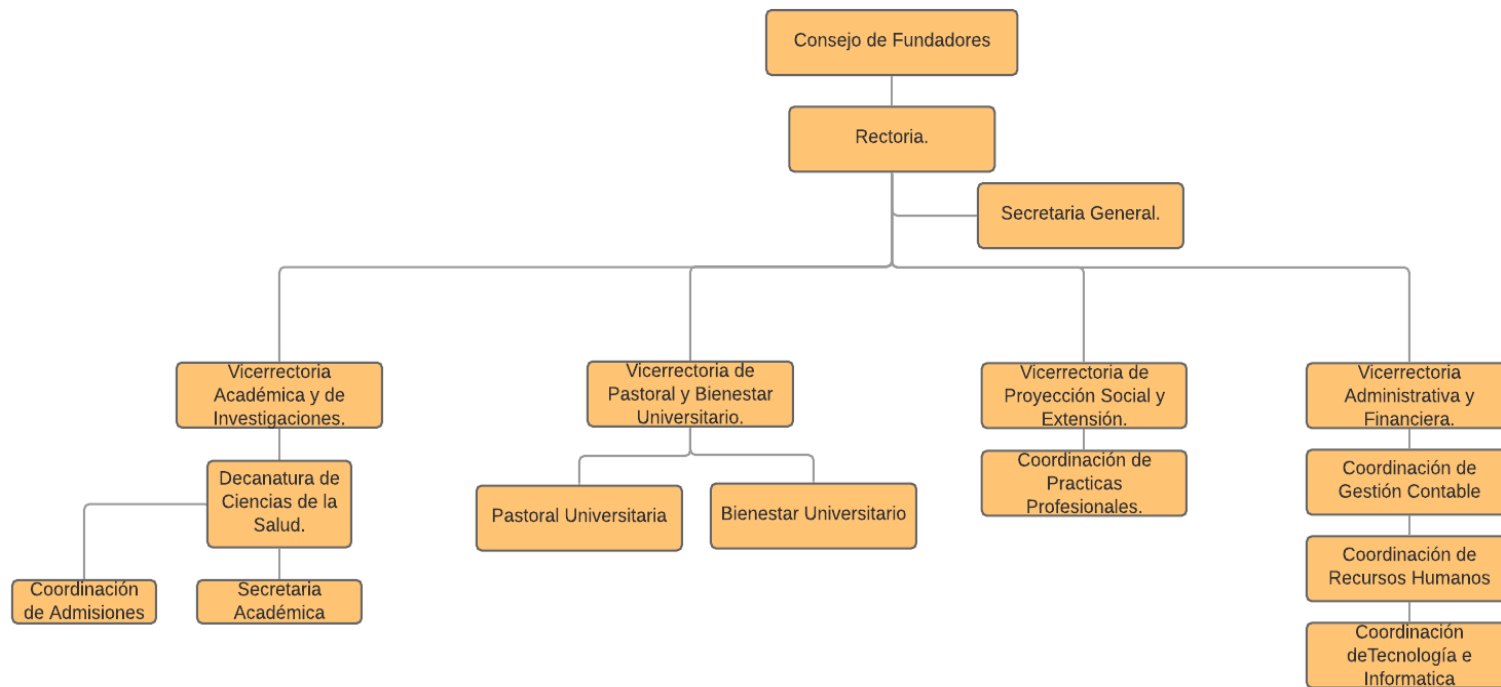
Consejo de Fundadores

Rectoria.

Secretaria General.

Vicerrectoria Académica y de Investigaciones.

Decanatura de Ciencias de la Salud.

Coordinación de Admisiones

Secretaria Académica

Vicerrectoria de Pastoral y Bienestar Universitario.

Pastoral Universitaria

Bienestar Universitario

Vicerrectoria de Proyección Social y Extensión.

Coordinación de Practicas Profesionales.

Vicerrectoria Administrativa y Financiera.

Coordinación de Gestión Contable

Coordinación de Recursos Humanos

Coordinación deTecnología e Informatica